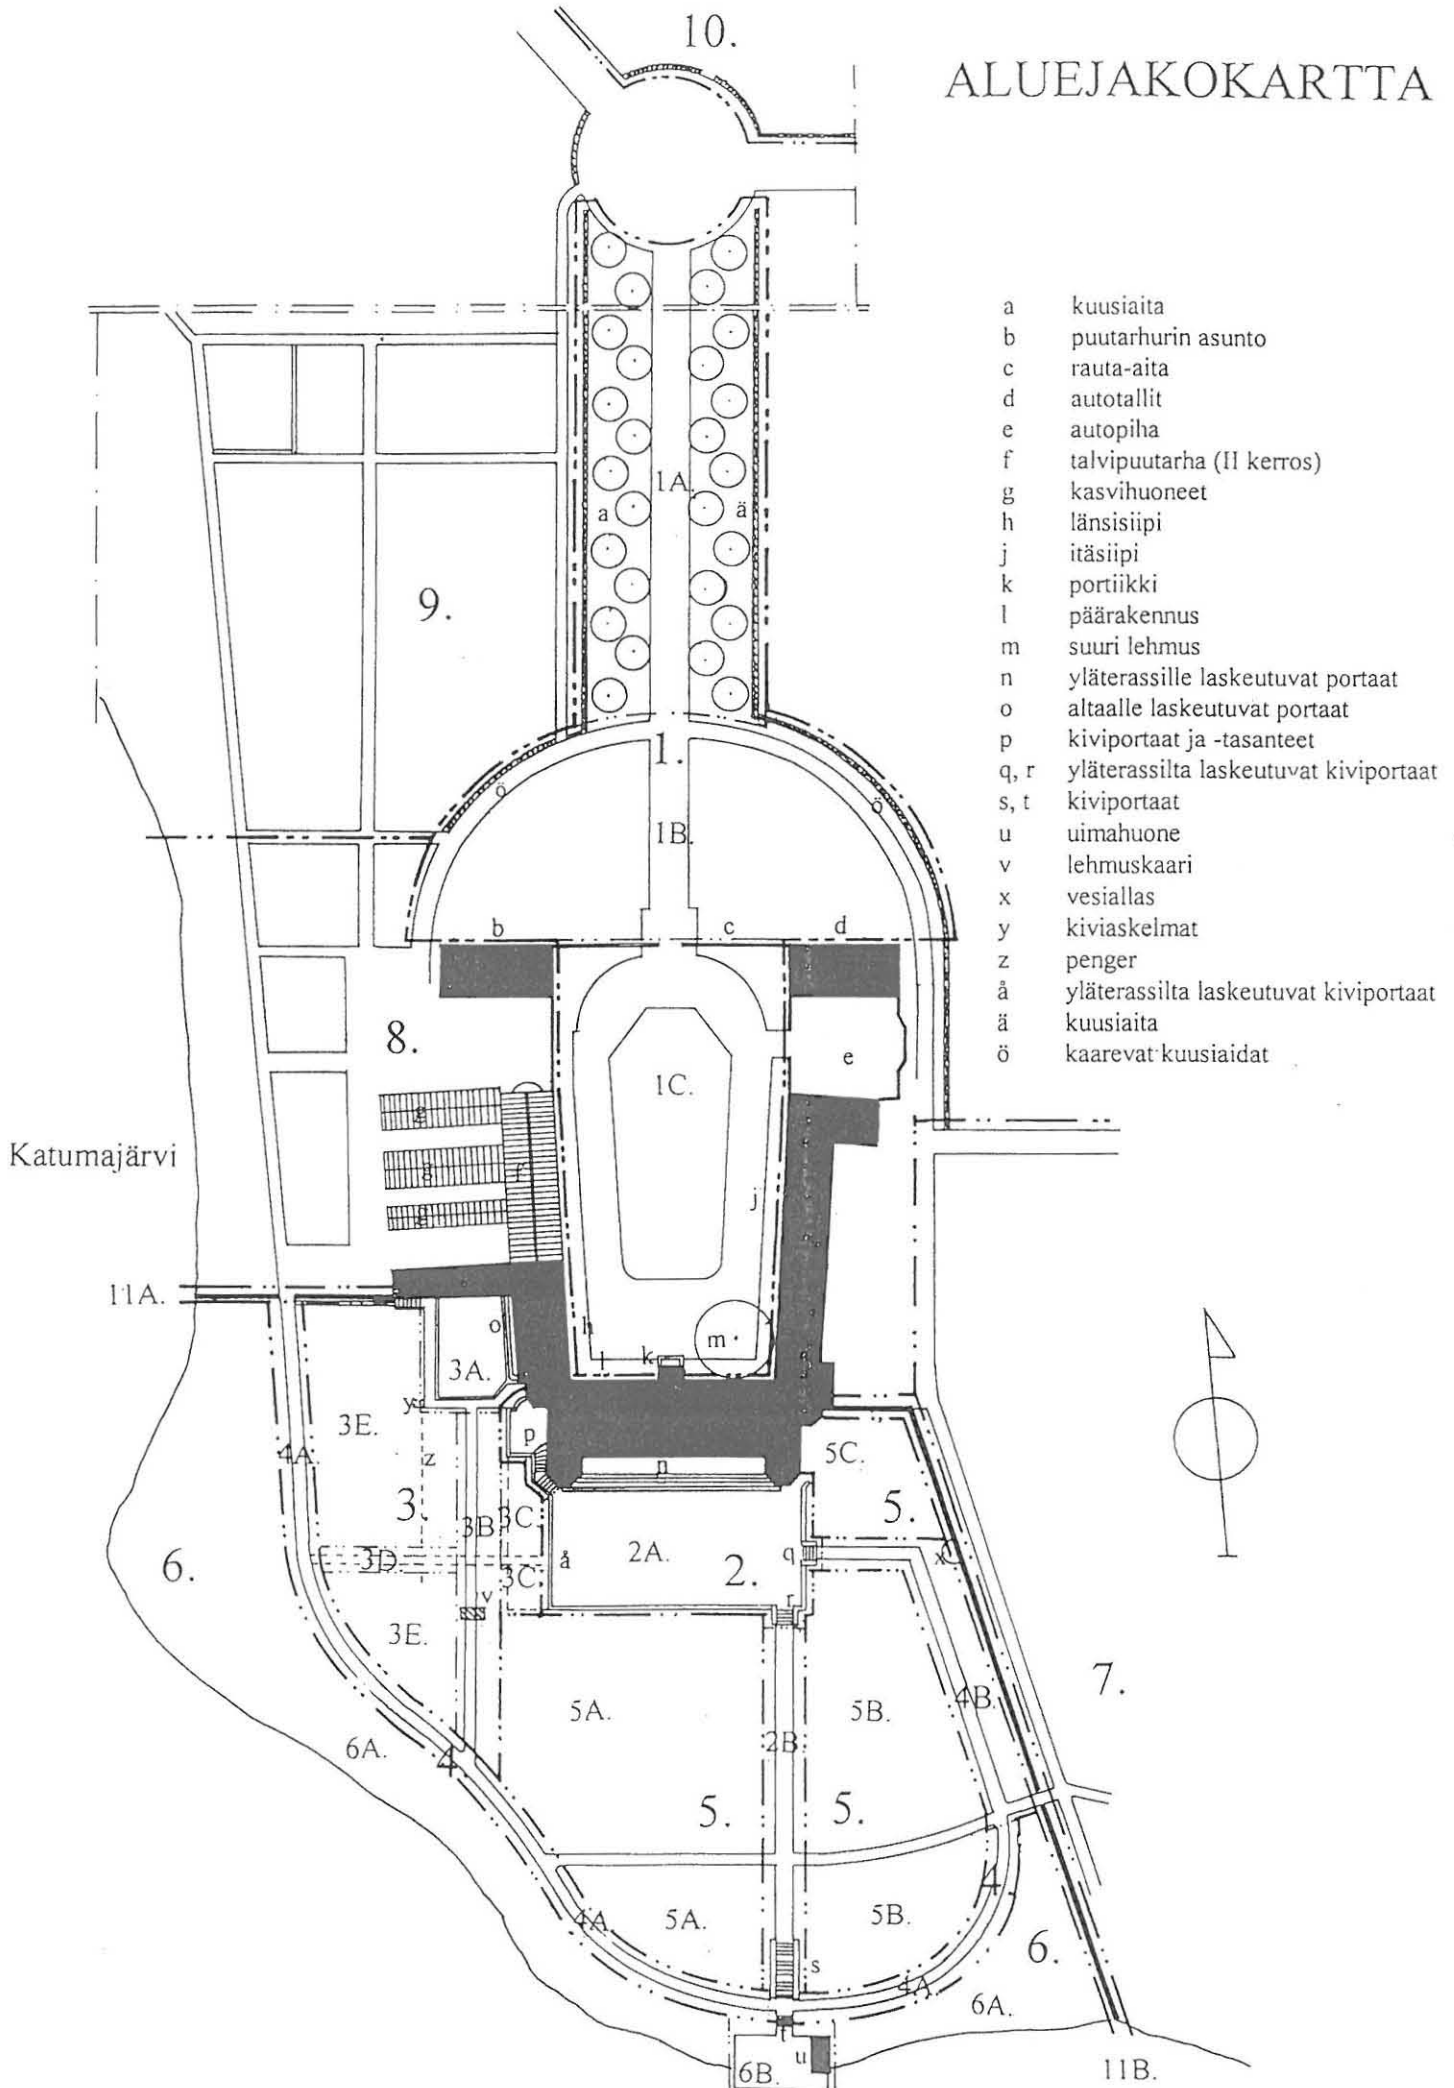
10.

ALUEJAKOKARTTA

a kuusiaita
b puutarhurin asunto
c rauta-aita
d autotallit
e autopiha
f talvipuutarha (II kerros)
g kasvihuoneet
h länsisiipi
j itäsiipi
k portiikki
l päärakennus
m suuri lehmus
n yläterassille laskeutuvat portaat
o altaalle laskeutuvat portaat
p kiviportaat ja -tasanteet
q, r yläterassilta laskeutuvat kiviportaat
s, t kiviportaat
u uimahuone
v lehmuskaari
x vesiallas
y kiviaskelmat
z penger
å yläterassilta laskeutuvat kiviportaat
ä kuusiaita
ö kaarevat kuusiaidat

1A. a ä 9. 1. ö ö 1B. b c d 8. e 1C. g g g f j Katumajärvi 11A. o h l k m 3A. y 3E. 4A. z p n 5C. 3. 3B 3C 5. 6. 3D 3C å 2A. 2. q x r v 3E. 7. 5A. 5B. 4B. 6A. 4 2B 5. 5. 4 4A 5A. 5B. 6. s 4A 6A. 6B. u 11B.